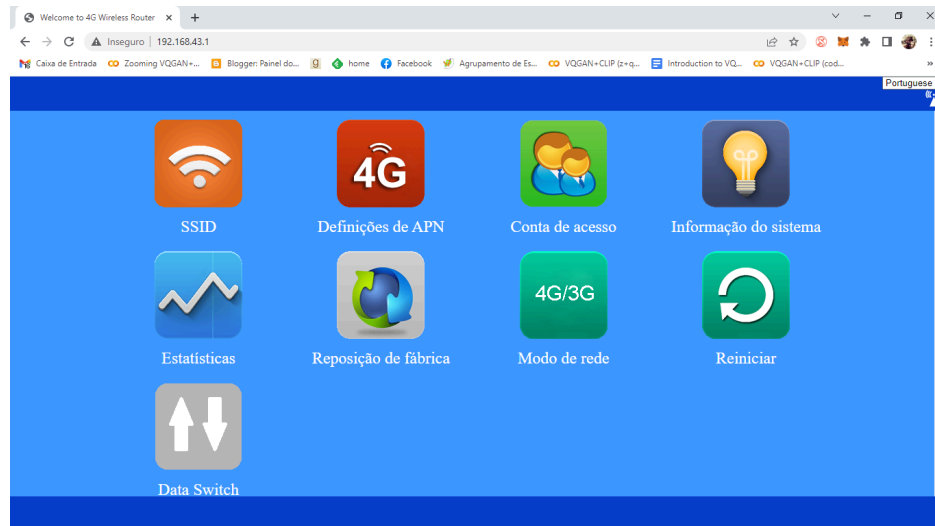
Welcome to 4G Wireless Router ×

Inseguro | 192.168.43.1

Caixa de Entrada  Zooming VQGAN+...  Blogger: Painel do...  home  Facebook  Agrupamento de Es...  VQGAN+CLIP (z+q...  Introduction to VQ...  VQGAN+CLIP (cod...  »

Portuguese

SSID

4G

Definições de APN

Conta de acesso

Informação do sistema

Estatísticas

Reposição de fábrica

4G/3G

Modo de rede

Reiniciar

Data Switch